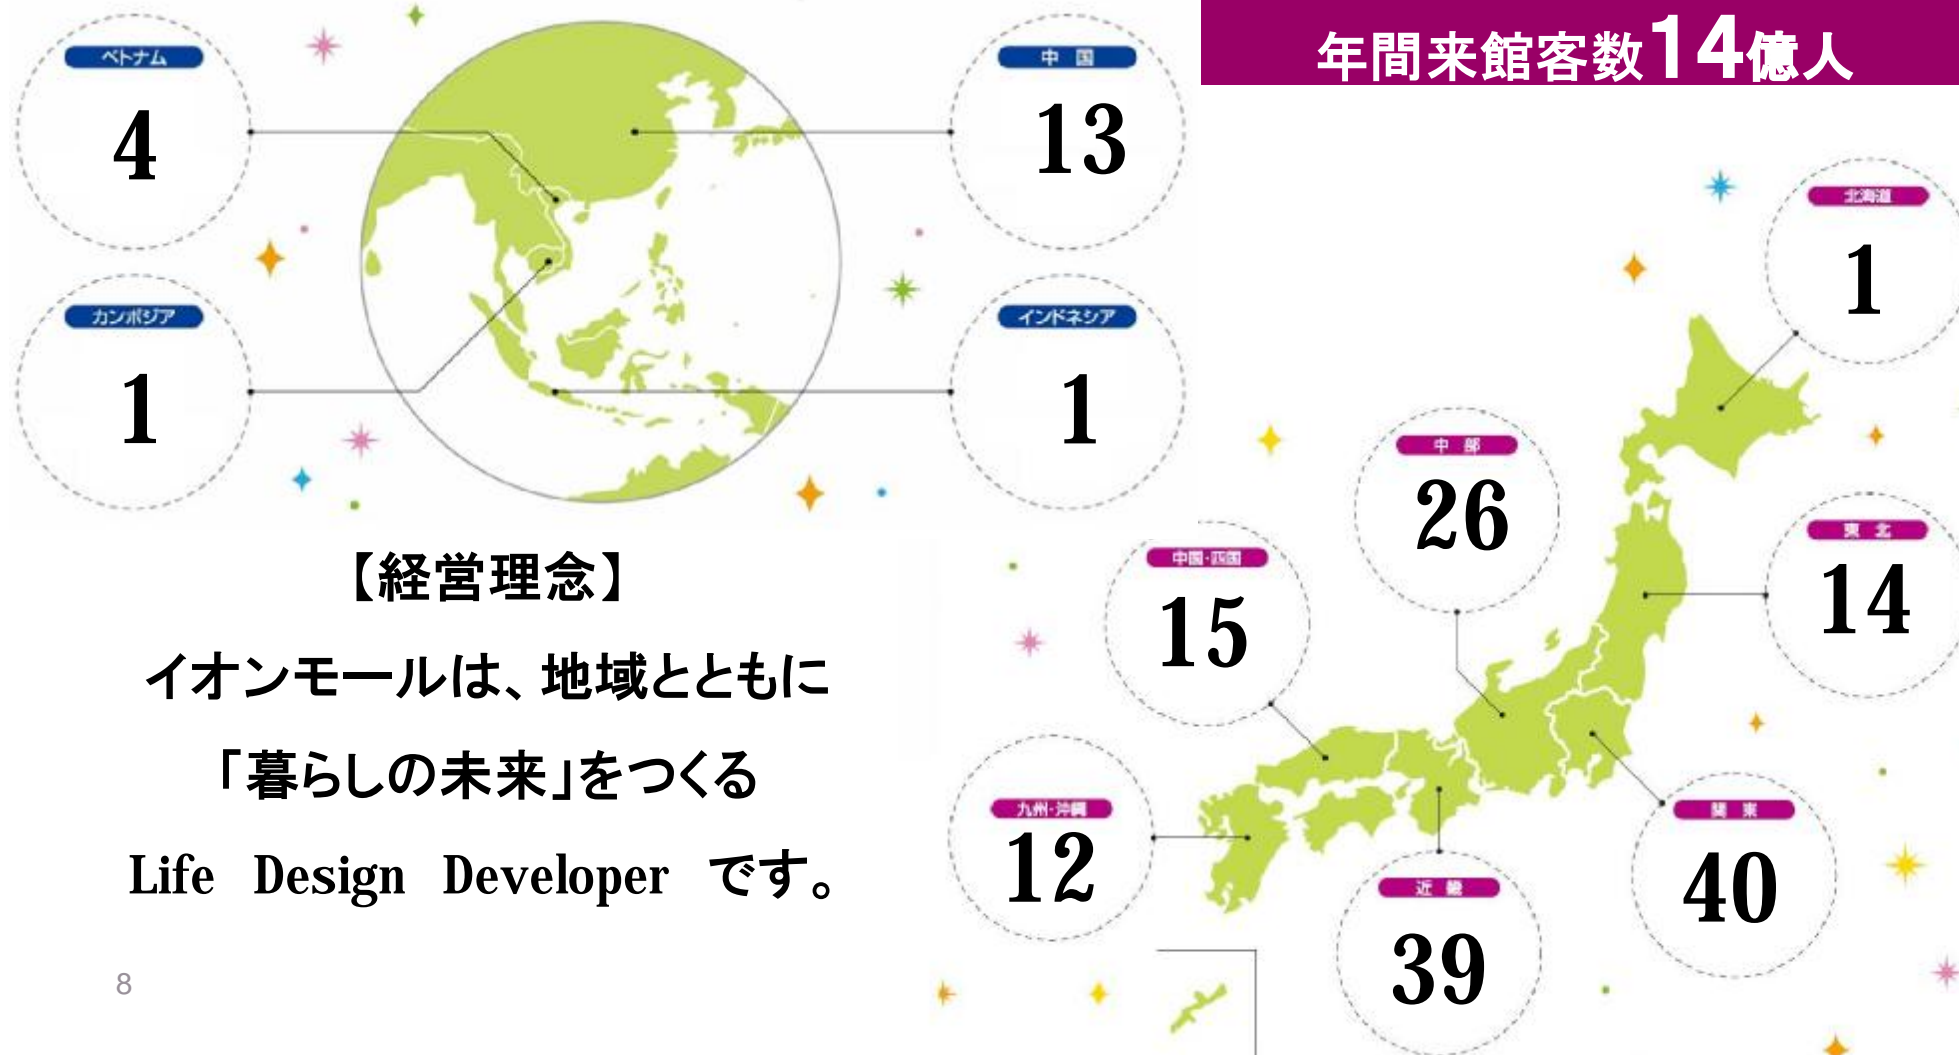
年間来館客数14億人

ベトナム
4

中国
13

カンボジア
1

インドネシア
1

北海道
1

中部
26

東北
14

中国・四国
15

九州・沖縄
12

近畿
39

関東
40

【経営理念】
イオンモールは、地域とともに
「暮らしの未来」をつくる
Life Design Developer です。

8